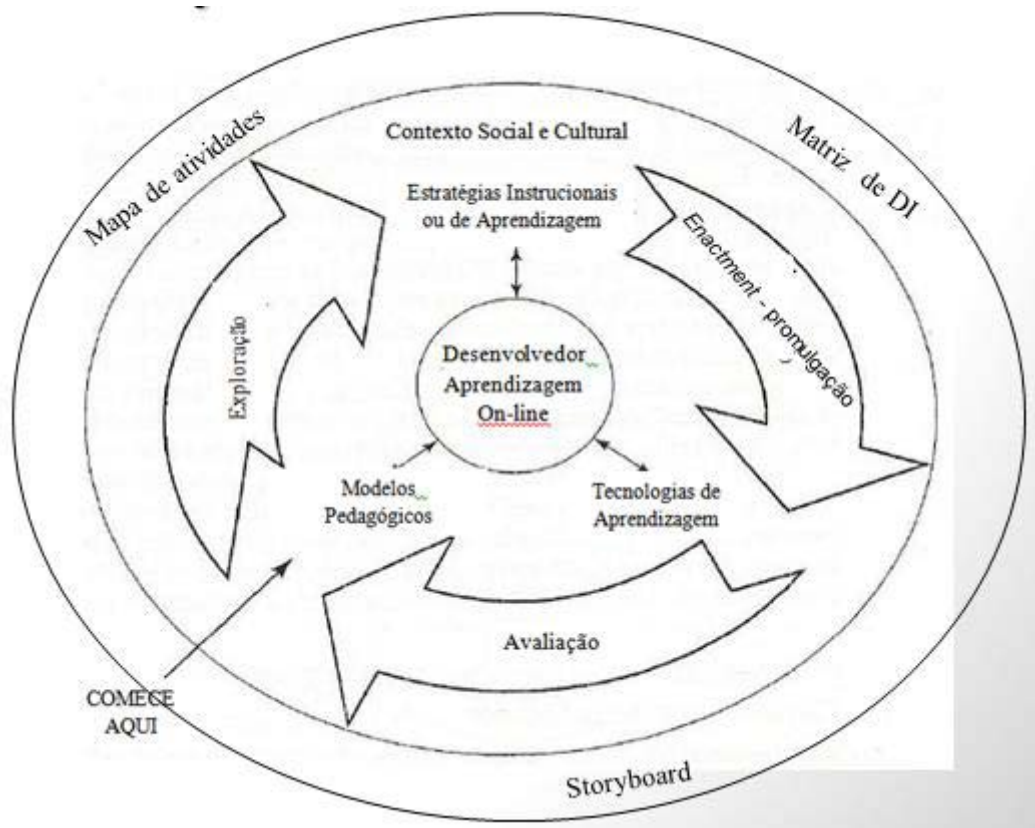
Mapa de atividades

Contexto Social e Cultural

Matriz de DI

Estratégias Instrucionais ou de Aprendizagem

Exploração

Enactment - promulgação

Desenvolvedor Aprendizagem On-line

Modelos Pedagógicos

Tecnologias de Aprendizagem

Avaliação

COMECE AQUI

Storyboard